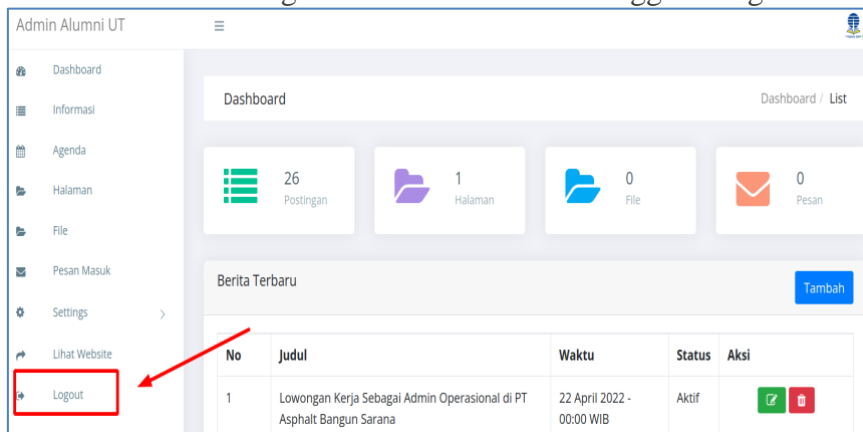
Admin Alumni UT

Dashboard
Informasi
Agenda
Halaman
File
Pesan Masuk
Settings
Lihat Website
Logout

Dashboard

Dashboard / List

26
Postingan

1
Halaman

0
File

0
Pesan

Berita Terbaru

Tambah

| No | Judul | Waktu | Status | Aksi |
|---|---|---|---|---|
| 1 | Lowongan Kerja Sebagai Admin Operasional di PT Asphalt Bangun Sarana | 22 April 2022 - 00:00 WIB | Aktif | |